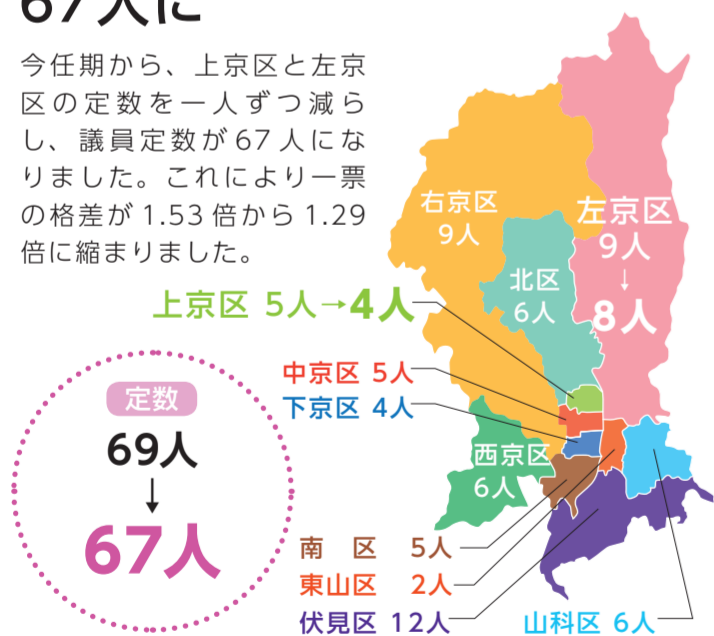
67人に

今任期から、上京区と左京区の定数を一人ずつ減らし、議員定数が67人になりました。これにより一票の格差が1.53倍から1.29倍に縮まりました。

右京区
9人

左京区
9人
↓
8人

北区
6人

上京区 5人→4人

中京区 5人

下京区 4人

西京区
6人

定数
69人
↓
67人

南 区 5人

東山区 2人

伏見区 12人

山科区 6人